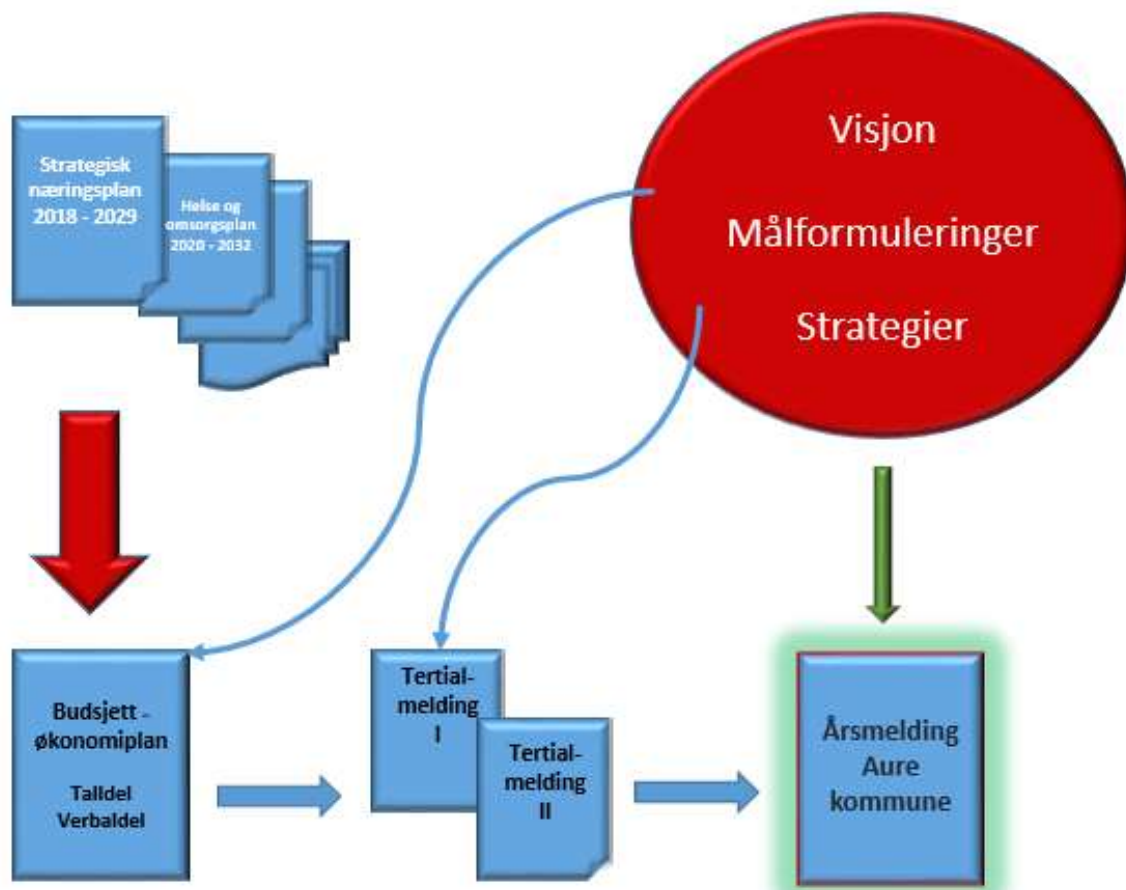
Strategisk næringsplan 2018 - 2029

Helse og omsorgsplan 2020 - 2032

Visjon

Målformuleringer

Strategier

Budsjett - økonomiplan

Talldel
Verbaldel

Tertial-melding
I

Tertial-melding
II

Årsmelding
Aure
kommune